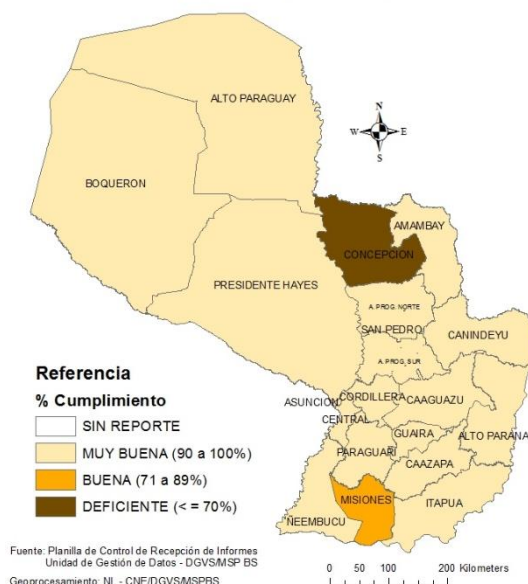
ALTO PARAGUAY

N
W E
S

BOQUERON

AMAMBAY

CONCEPCION

PRESIDENTE HAYES

A. PROG. NORTE

SAN PEDRO

CANINDEYU

A. PROG. SUR

Referencia

% Cumplimiento

SIN REPORTE

MUY BUENA (90 a 100%)

BUENA (71 a 89%)

DEFICIENTE (< = 70%)

ASUNCION

CORDILLERA

CAAGUAZU

CENTRAL

GUAIRA

ALTO PARANA

PARAGUARI

CAAZAPA

MISIONES

ITAPUA

NEEMBUCU

Fuente: Planilla de Control de Recepción de Informes
Unidad de Gestión de Datos - DGVS/MSP BS

Geoprocesamiento: NI - CNE/DGVS/MSPBS

0 50 100 200 Kilometers